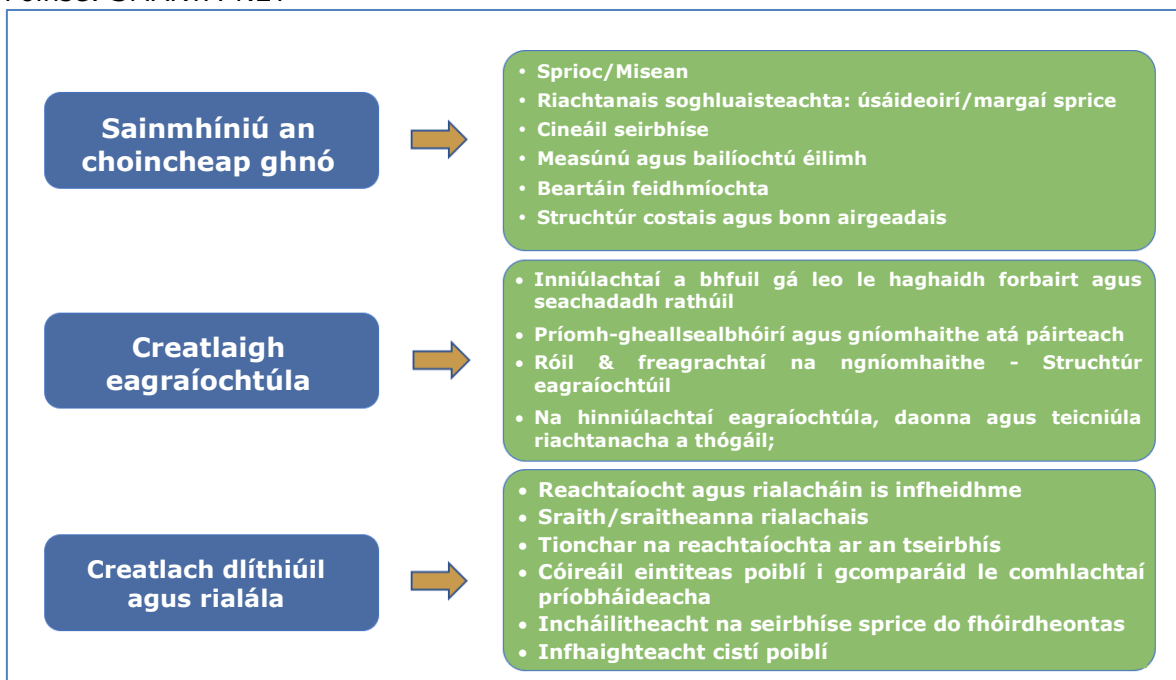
Foinse: SMARTA NET

Sainmhíniú an choincheap ghnó

• Sprioc/Misean
• Riachtanais soghluaisteachta: úsáideoirí/margaí sprice
• Cineáil seirbhíse
• Measúnú agus bailíochtú éilimh
• Beartáin feidhmíochta
• Struchtúr costais agus bonn airgeadais

Creatlaigh eagraíochtúla

• Inniúlachtaí a bhfuil gá leo le haghaidh forbairt agus seachadadh rathúil
• Príomh-gheallsealbhóirí agus gníomhaithe atá páirteach
• Róil & freagrachtaí na ngníomhaithe - Struchtúr eagraíochtúil
• Na hinniúlachtaí eagraíochtúla, daonna agus teicniúla riachtanacha a thógáil;

Creatlach dlíthiúil agus rialála

• Reachtaíocht agus rialacháin is infheidhme
• Sraith/sraitheanna rialachais
• Tionchar na reachtaíochta ar an tseirbhís
• Cóireáil eintiteas poiblí i gcomparáid le comhlachtaí príobháideacha
• Incháilitheacht na seirbhíse sprice do fhóirdheontas
• Infhaighteacht cistí poiblí